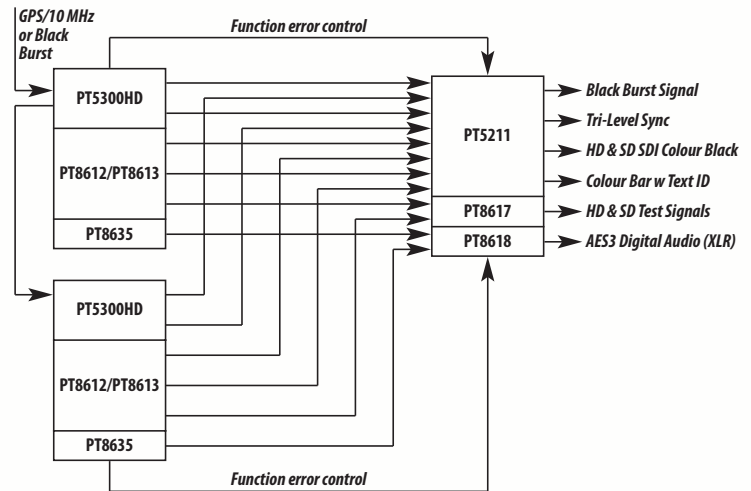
GPS/10 MHz or Black Burst

Function error control

PT5300HD

PT8612/PT8613

PT8635

PT5211

PT8617

PT8618

Black Burst Signal

Tri-Level Sync

HD & SD SDI Colour Black

Colour Bar w Text ID

HD & SD Test Signals

AES3 Digital Audio (XLR)

PT5300HD

PT8612/PT8613

PT8635

Function error control